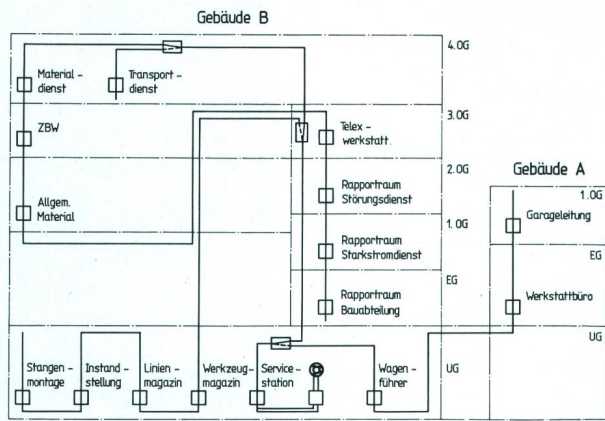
Gebäude B

4.OG

Material-dienst

Transport-dienst

3.OG

ZBW

Telex-werkstatt

2.OG

Allgem. Material

Rapportraum Störungsdienst

1.OG

Rapportraum Starkstromdienst

EG

Rapportraum Bauabteilung

UG

Stangen-montage

Instand-stellung

Linien-magazin

Werkzeug-magazin

Service-station

Wagen-führer

Gebäude A

1.OG

Garageleitung

EG

Werkstattbüro

UG